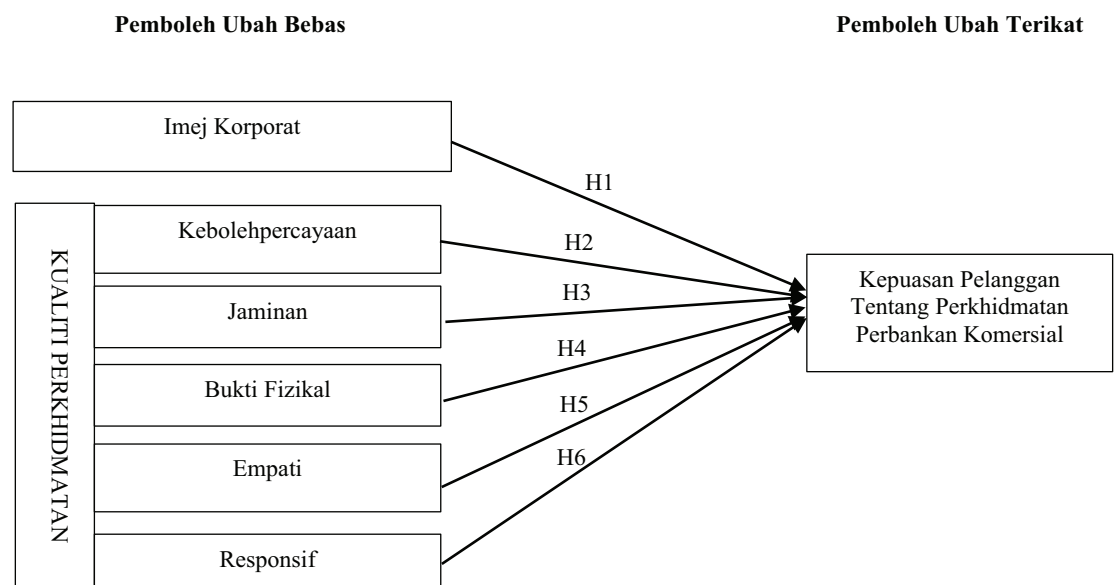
Pemboleh Ubah Bebas

Pemboleh Ubah Terikat

Imej Korporat

KUALITI PERKHIDMATAN

Kebolehpercayaan

Jaminan

Bukti Fizikal

Empati

Responsif

H1

H2

H3

H4

H5

H6

Kepuasan Pelanggan Tentang Perkhidmatan Perbankan Komersial